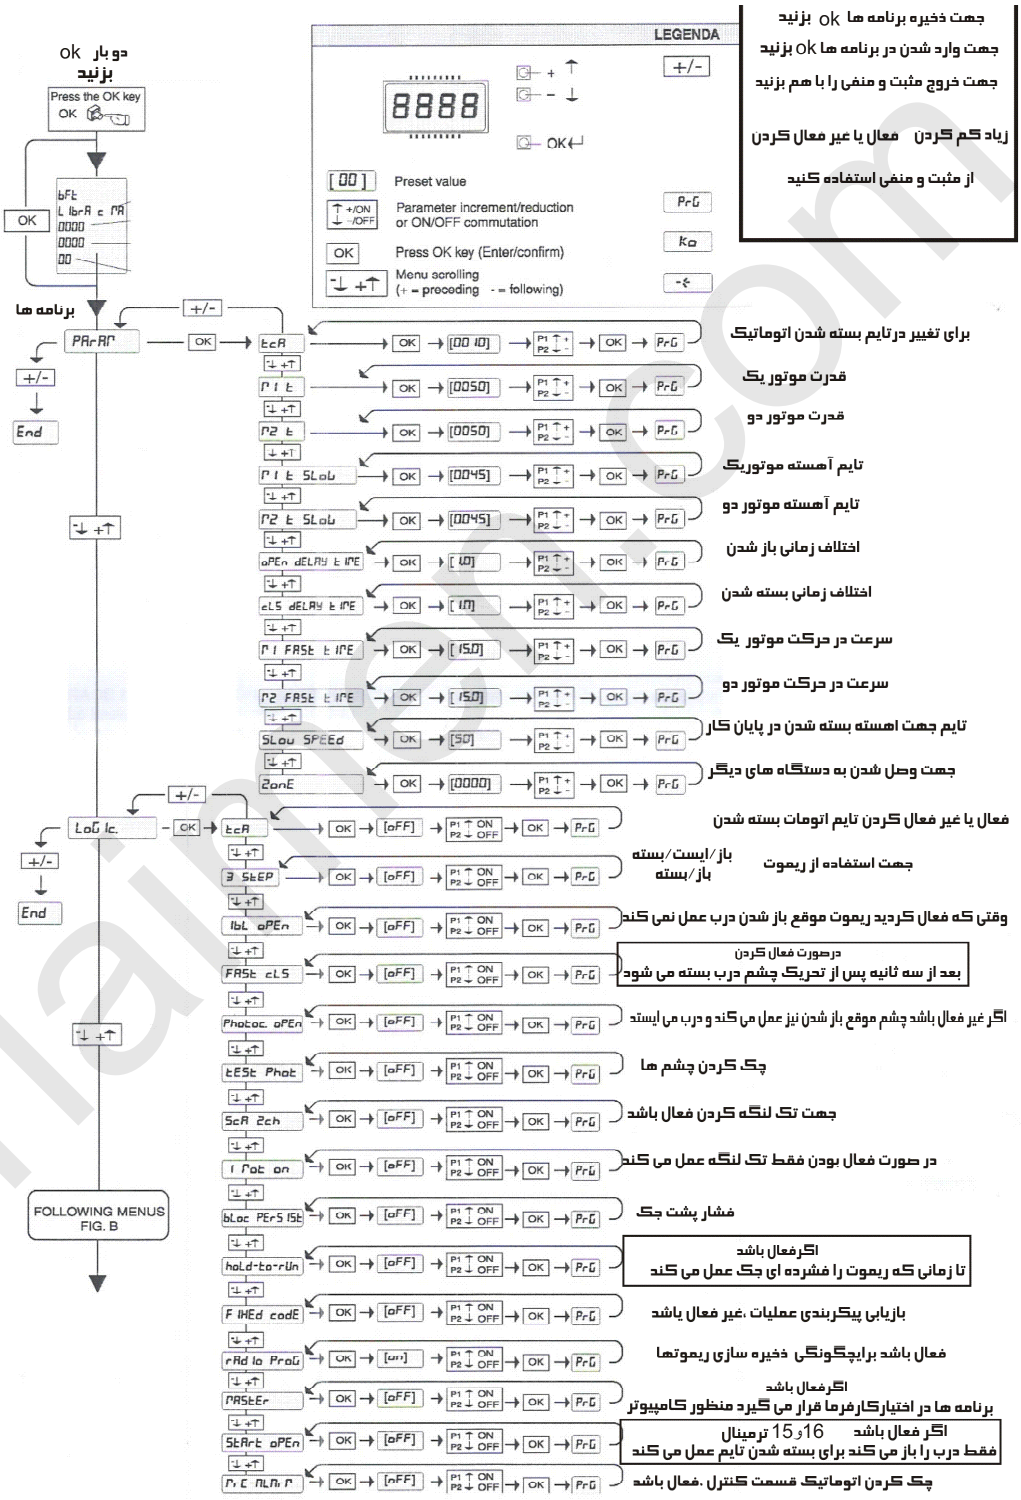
دو بار ok بزنید

Press the OK key
OK

LEGENDA

جهت ذخیره برنامه ها ok بزنید
جهت وارد شدن در برنامه ها ok بزنید
جهت خروج مثبت و منفی را با هم بزنید
زیاد کم کردن معال یا غیر معال کردن
از مثبت و منفی استفاده کنید

8888

+ ↑
- ↓
OK↵
+/-

[00] Preset value
+/ON -/OFF Parameter increment/reduction or ON/OFF commutation
OK Press OK key (Enter/confirm)
Menu scrolling (+ = preceding - = following)

PrG
Ko
-E

bFt
L lbrA c rA
0000
0000
00

OK

برنامه ها

PArAr
OK
+/-
End

tcA OK [00 10] P1 P2 OK PrG
برای تغییر درتایم بسته شدن اتوماتیک
P1 t OK [0050] OK PrG
قدرت موتور یک
P2 t OK [0050] OK PrG
قدرت موتور دو
P1 t SLoW OK [0045] OK PrG
تایم آهسته موتوریک
P2 t SLoW OK [0045] OK PrG
تایم آهسته موتور دو
oPEn dELAY tIME OK [10] OK PrG
اختلاف زمانی باز شدن
cLS dELAY tIME OK [10] OK PrG
اختلاف زمانی بسته شدن
P1 FASt tIME OK [15.0] OK PrG
سرعت در حرکت موتور یک
P2 FASt tIME OK [15.0] OK PrG
سرعت در حرکت موتور دو
SLoW SPEEd OK [50] OK PrG
تایم جهت اهسته بسته شدن در پایان کار
ZonE OK [0000] OK PrG
جهت وصل شدن به دستگاه های دیگر

LoG Ic
OK
+/-
End

tcA OK [oFF] P1 ON P2 OFF OK PrG
فعال یا غیر فعال کردن تایم اتومات بسته شدن
3 StEP OK [oFF] OK PrG
جهت استفاده از ریموت باز/ایست/بسته باز/بسته
Ibl oPEn OK [oFF] OK PrG
وقتی که فعال کردید ریموت موقع باز شدن درب عمل نمی کند
FASt cLS OK [oFF] OK PrG
درصورت فعال کردن
بعد از سه ثانیه پس از تحریک چشم درب بسته می شود
Photoc oPEn OK [oFF] OK PrG
اگر غیر فعال باشد چشم موقع باز شدن نیز عمل می کند و درب می ایستد
tESt Phot OK [oFF] OK PrG
چک کردن چشم ها
ScA 2ch OK [oFF] OK PrG
جهت تک لنگه کردن فعال باشد
1 Mot on OK [oFF] OK PrG
در صورت فعال بودن فقط تک لنگه عمل می کند
bLoc PErS ISt OK [oFF] OK PrG
فشار پشت جک
hoLd-to-rUn OK [oFF] OK PrG
اگرفعال باشد
تا زمانی که ریموت را فشرده ای جک عمل می کند
FIXEd codE OK [oFF] OK PrG
بازیابی پیکربندی عملیات ،غیر فعال باشد
rAd Io ProG OK [on] OK PrG
فعال باشد برایچگونگی ذخیره سازی ریموتها
MAStEr OK [oFF] OK PrG
اگرفعال باشد
برنامه ها در اختیارکارفرما قرار می گیرد منظور کامپیوتر
StArt oPEn OK [oFF] OK PrG
اگر فعال باشد 16و 15 ترمینال
فقط درب را باز می کند برای بسته شدن تایم عمل می کند
r.c ALM.r OK [oFF] OK PrG
چک کردن اتوماتیک قسمت کنترل ،فعال باشد

FOLLOWING MENUS FIG. B